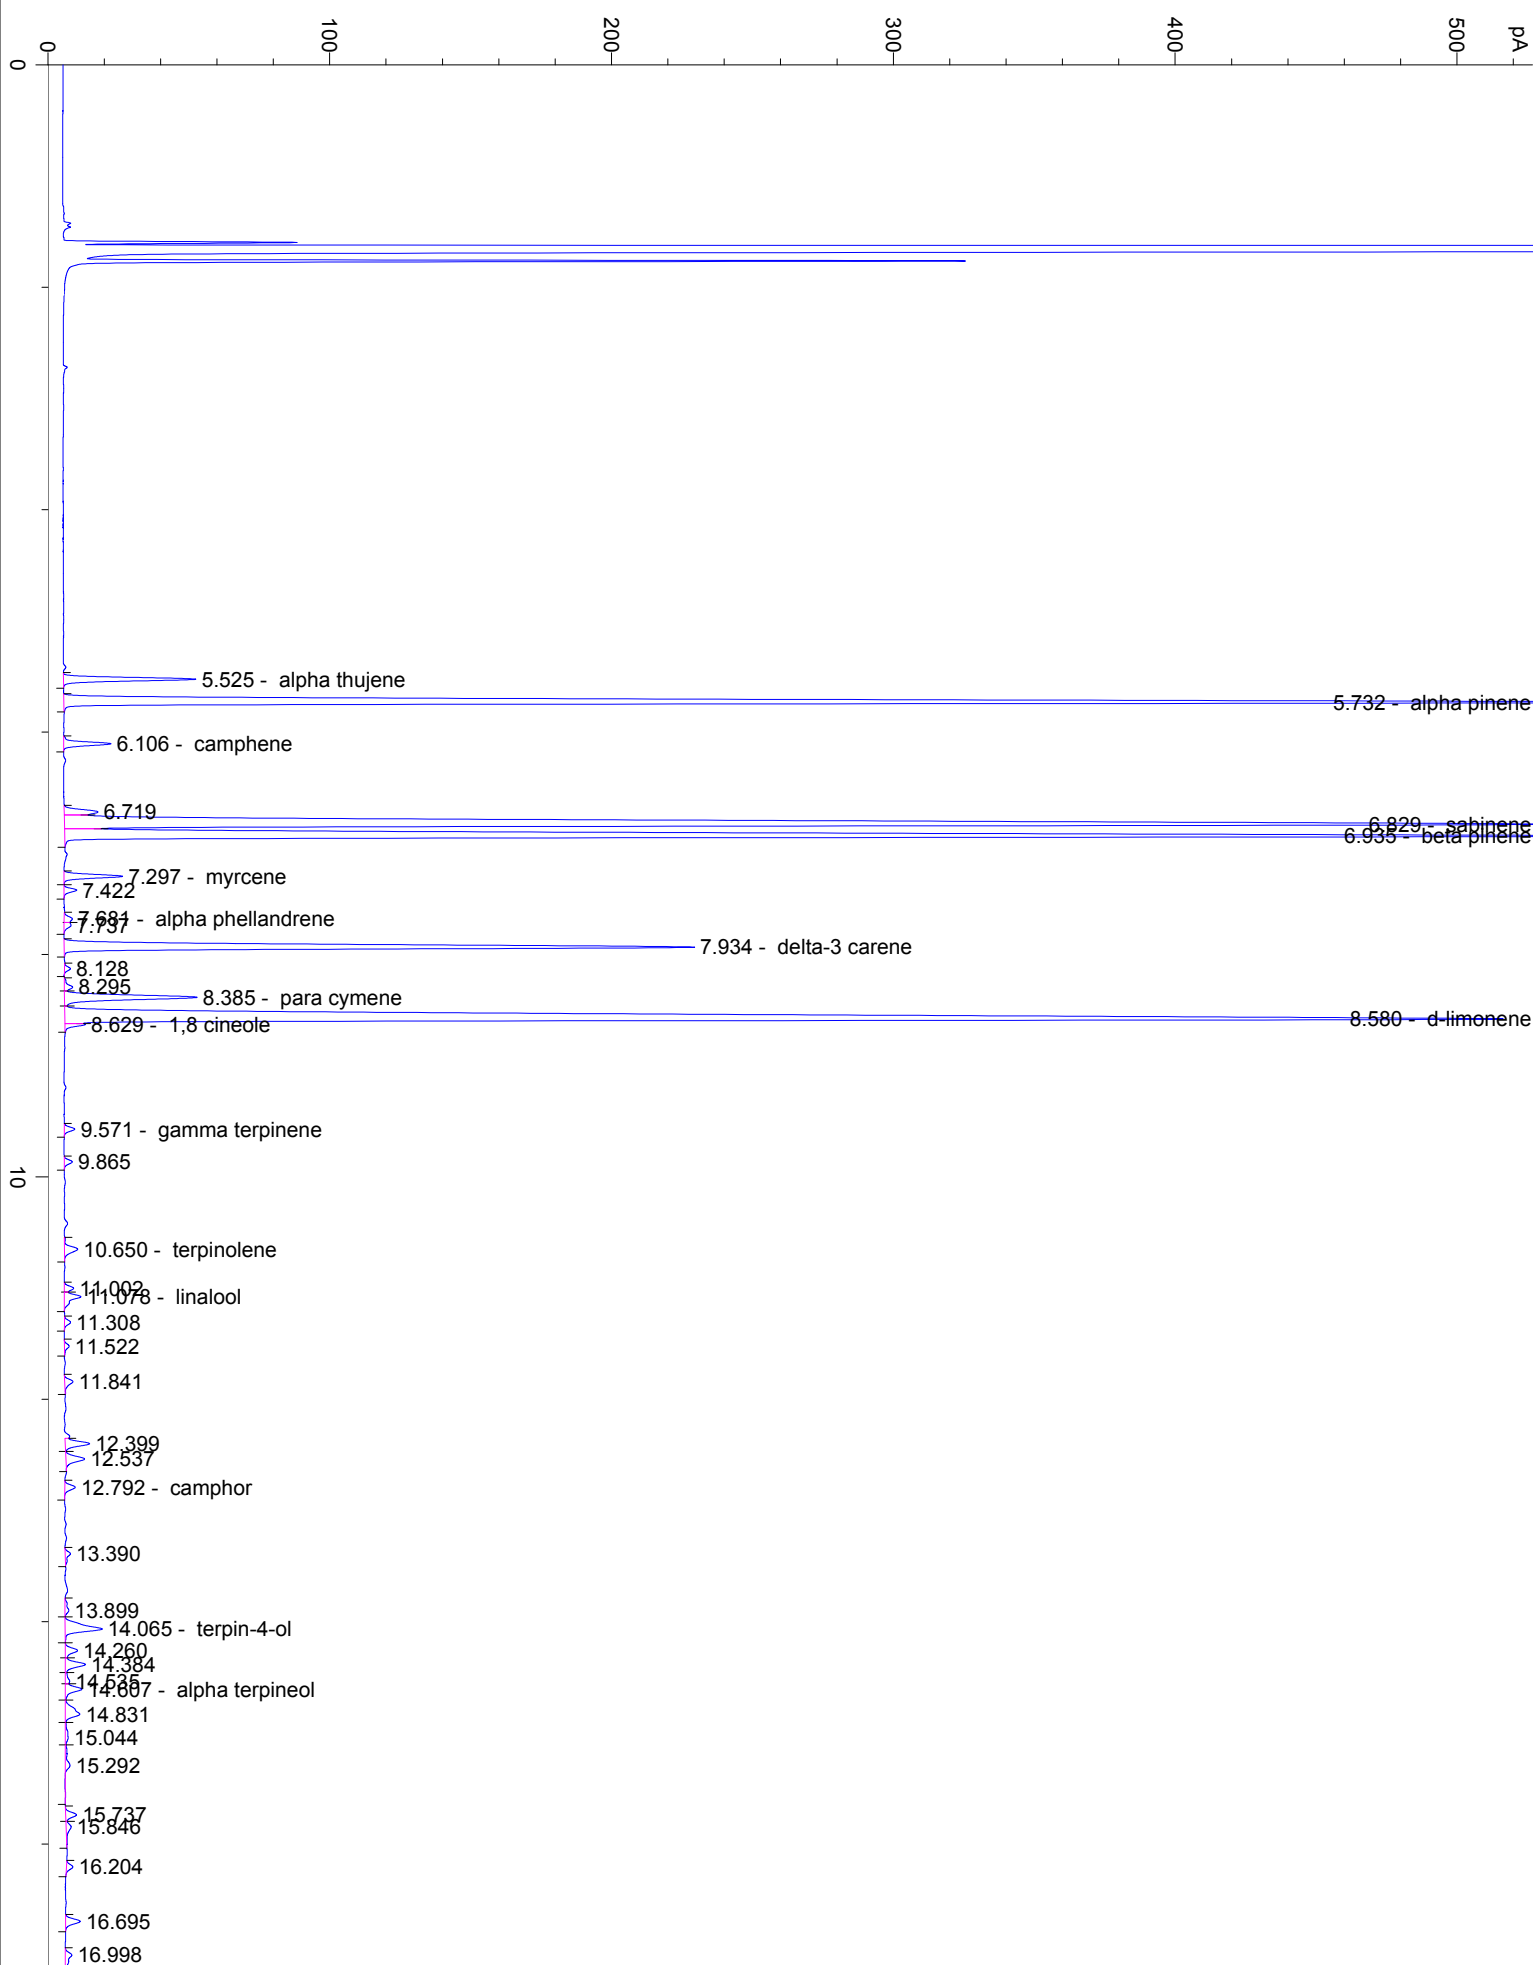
0 100 200 300 400 500 pA

0

5.525 - alpha thujene
5.732 - alpha pinene
6.106 - camphene
6.719
6.829 - sabinene
6.935 - beta pinene
7.297 - myrcene
7.422
7.681 - alpha phellandrene
7.737
7.934 - delta-3 carene
8.128
8.295
8.385 - para cymene
8.580 - d-limonene
8.629 - 1,8 cineole
9.571 - gamma terpinene
9.865

10

10.650 - terpinolene
11.002
11.078 - linalool
11.308
11.522
11.841
12.399
12.537
12.792 - camphor
13.390
13.899
14.065 - terpin-4-ol
14.260
14.384
14.535
14.607 - alpha terpineol
14.831
15.044
15.292
15.737
15.846
16.204
16.695
16.998